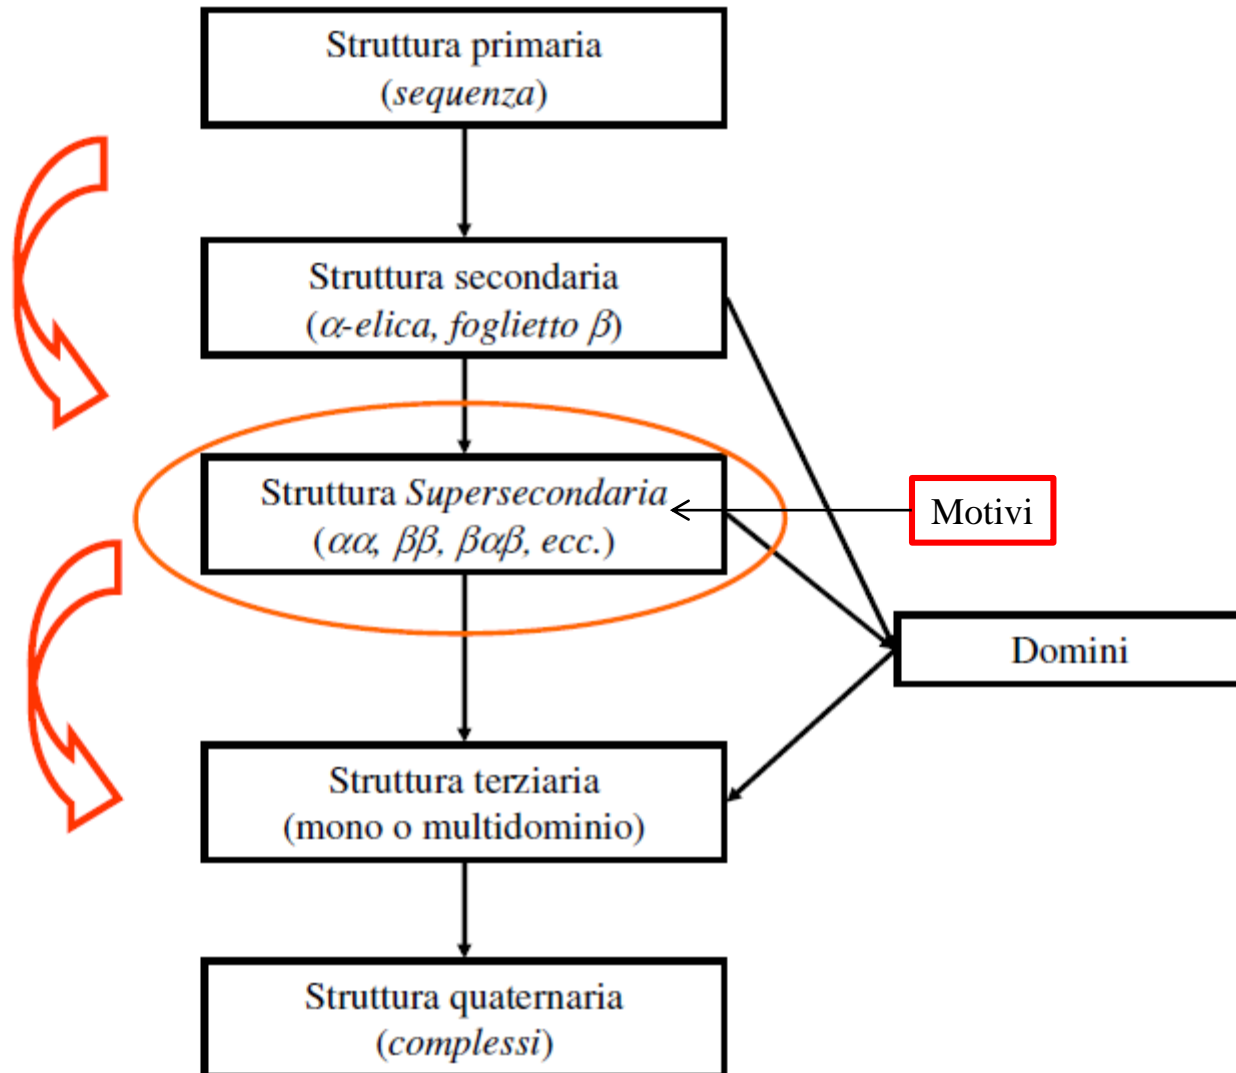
Struttura primaria
(sequenza)

Struttura secondaria
($\alpha$-elica, foglietto $\beta$)

Struttura Supersecondaria
($\alpha\alpha$, $\beta\beta$, $\beta\alpha\beta$, ecc.)

Motivi

Domini

Struttura terziaria
(mono o multidominio)

Struttura quaternaria
(complessi)